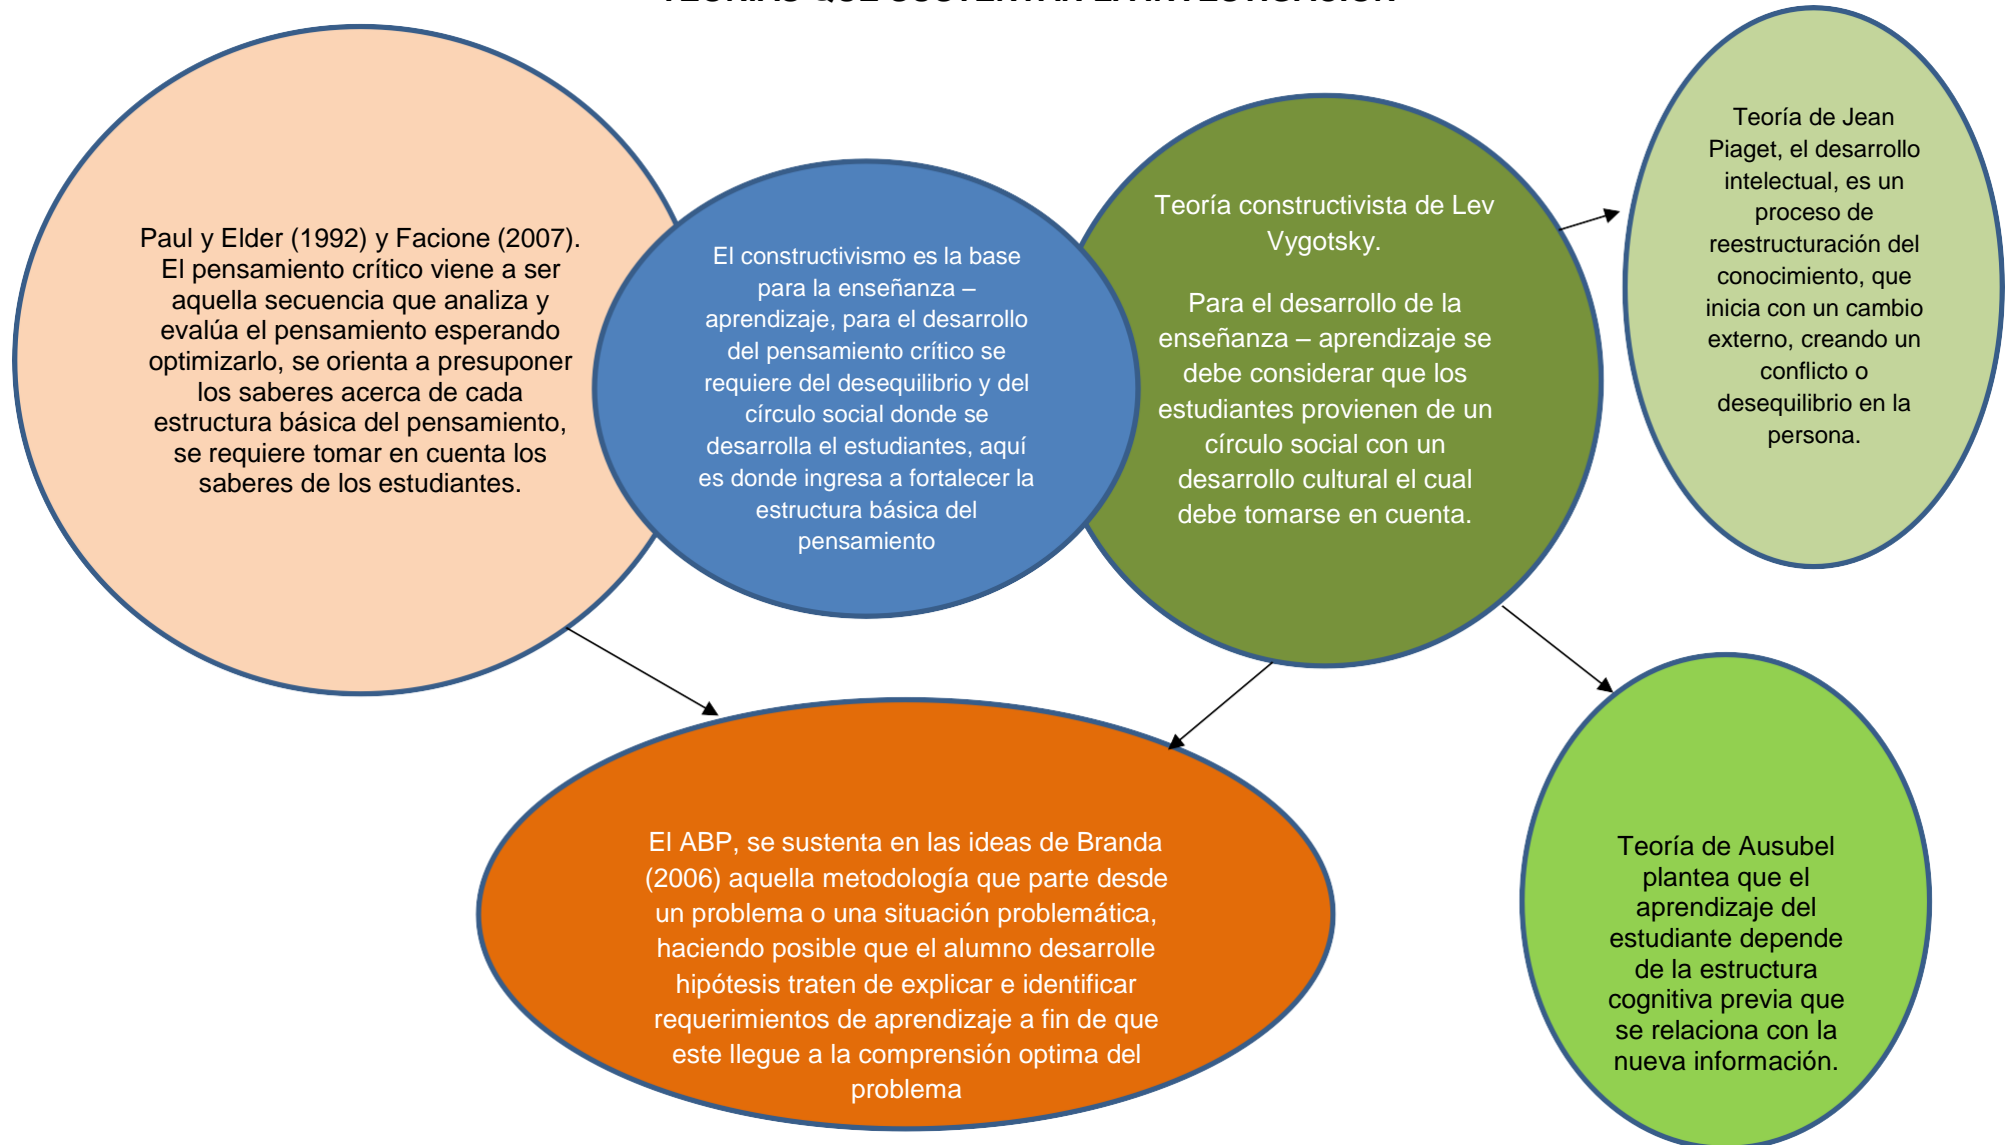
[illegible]

Paul y Elder (1992) y Facione (2007). El pensamiento crítico viene a ser aquella secuencia que analiza y evalúa el pensamiento esperando optimizarlo, se orienta a presuponer los saberes acerca de cada estructura básica del pensamiento, se requiere tomar en cuenta los saberes de los estudiantes.

El constructivismo es la base para la enseñanza – aprendizaje, para el desarrollo del pensamiento crítico se requiere del desequilibrio y del círculo social donde se desarrolla el estudiantes, aquí es donde ingresa a fortalecer la estructura básica del pensamiento

Teoría constructivista de Lev Vygotsky.

Para el desarrollo de la enseñanza – aprendizaje se debe considerar que los estudiantes provienen de un círculo social con un desarrollo cultural el cual debe tomarse en cuenta.

Teoría de Jean Piaget, el desarrollo intelectual, es un proceso de reestructuración del conocimiento, que inicia con un cambio externo, creando un conflicto o desequilibrio en la persona.

El ABP, se sustenta en las ideas de Branda (2006) aquella metodología que parte desde un problema o una situación problemática, haciendo posible que el alumno desarrolle hipótesis traten de explicar e identificar requerimientos de aprendizaje a fin de que este llegue a la comprensión optima del problema

Teoría de Ausubel plantea que el aprendizaje del estudiante depende de la estructura cognitiva previa que se relaciona con la nueva información.